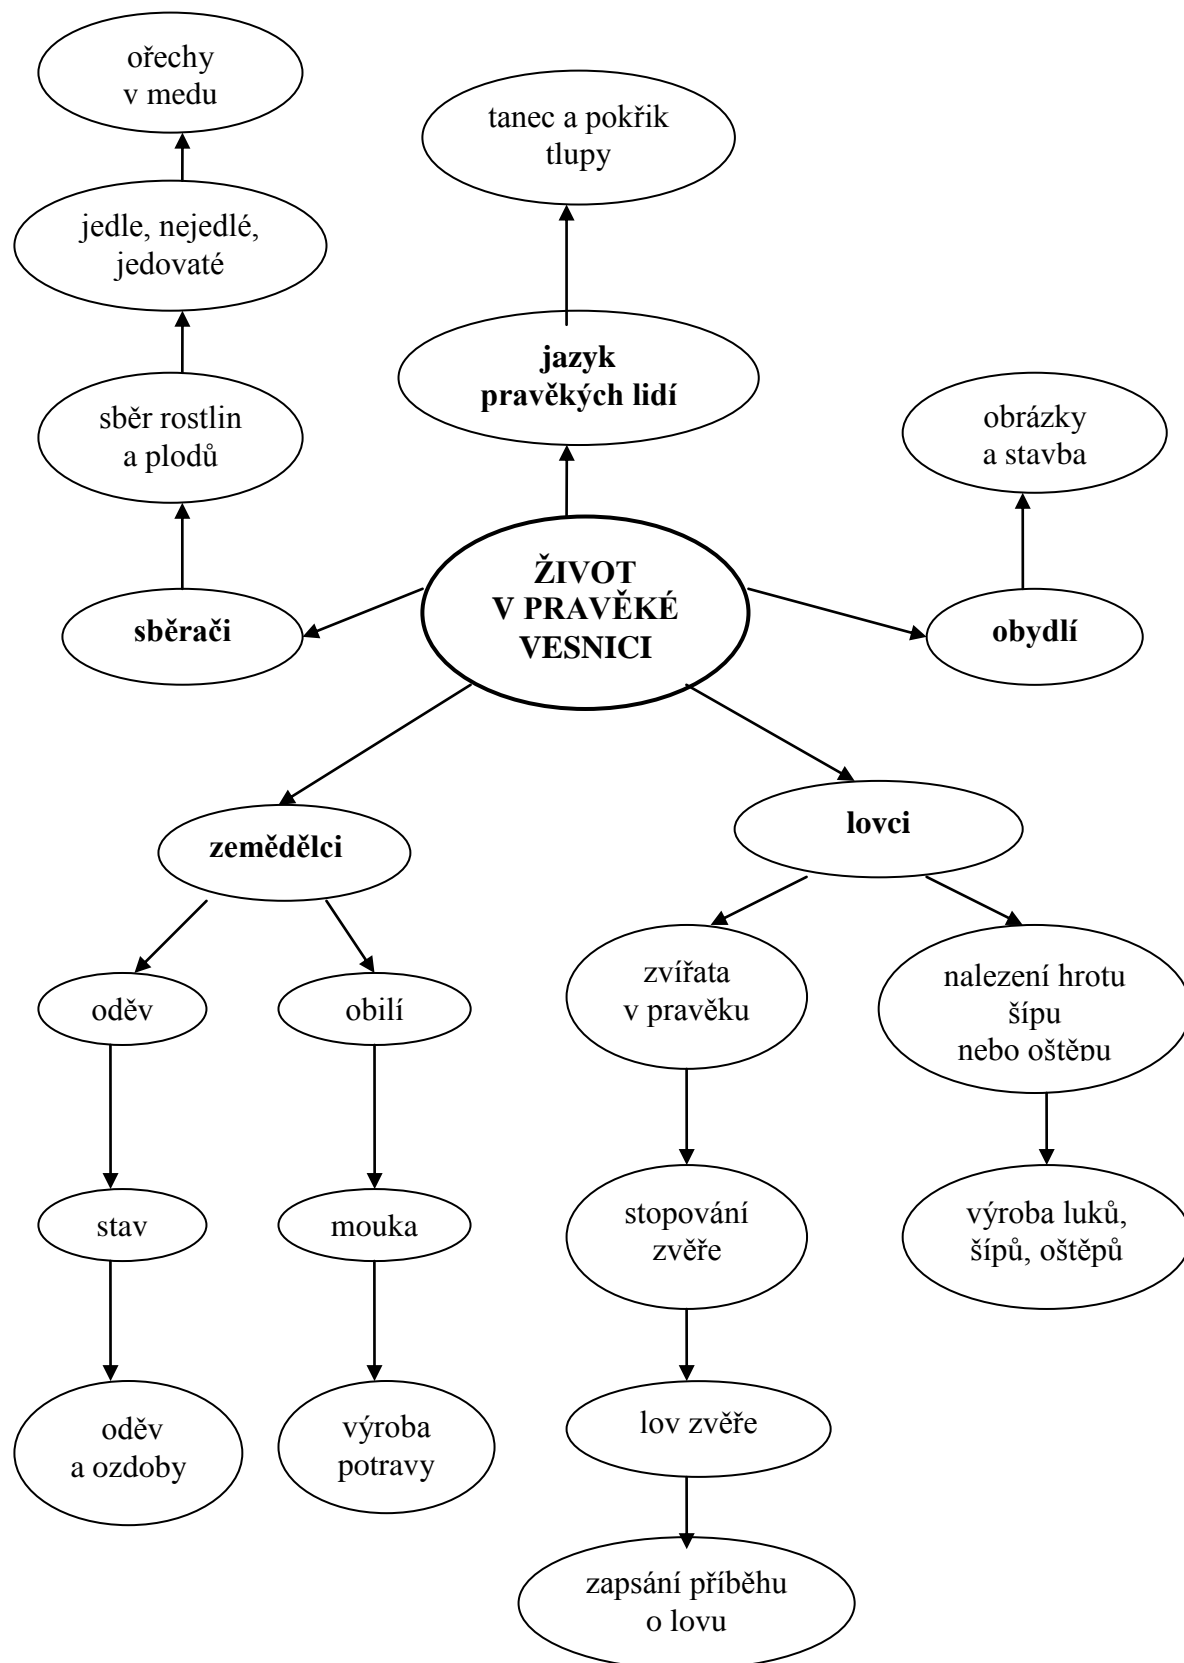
ořechy v medu

tanec a pokřik tlupy

jedle, nejedlé, jedovaté

jazyk pravěkých lidí

sběr rostlin a plodů

obrázky a stavba

sběrači

ŽIVOT V PRAVĚKÉ VESNICI

obydlí

zemědělci

lovci

oděv

obilí

zvířata v pravěku

nalezení hrotu šípu nebo oštěpu

stav

mouka

stopování zvěře

výroba luků, šípů, oštěpů

oděv a ozdoby

výroba potravy

lov zvěře

zapsání příběhu o lovu